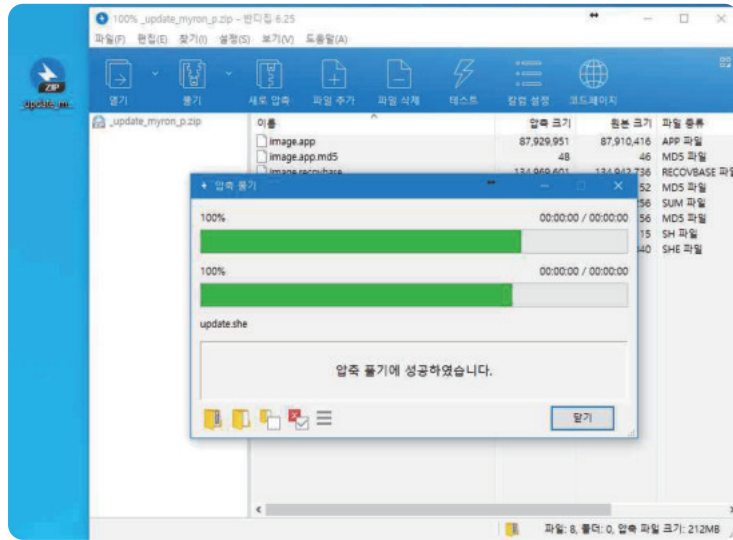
100% _update_myron_p.zip - 반디집 6.25

파일(F) 편집(E) 찾기(I) 설정(S) 보기(V) 도움말(A)

열기 풀기 새로 압축 파일 추가 파일 삭제 테스트 암호 설정 코드페이지

ZIP
update_m...

_update_myron_p.zip

| 이름 | 압축 크기 | 원본 크기 | 파일 종류 |
|---|---|---|---|
| image.app | 87,929,951 | 87,910,416 | APP 파일 |
| image.app.md5 | 48 | 46 | MD5 파일 |
| image.recovbase | 134,969,601 | 134,942,736 | RECOVBASE 파일 |
| | | 52 | MD5 파일 |
| | | 56 | SUM 파일 |
| | | 56 | MD5 파일 |
| | | 15 | SH 파일 |
| | | 40 | SHE 파일 |

압축 풀기

100%
00:00:00 / 00:00:00

100%
00:00:00 / 00:00:00

update.she

압축 풀기에 성공하였습니다.

닫기

파일: 8, 폴더: 0, 압축 파일 크기: 212MB